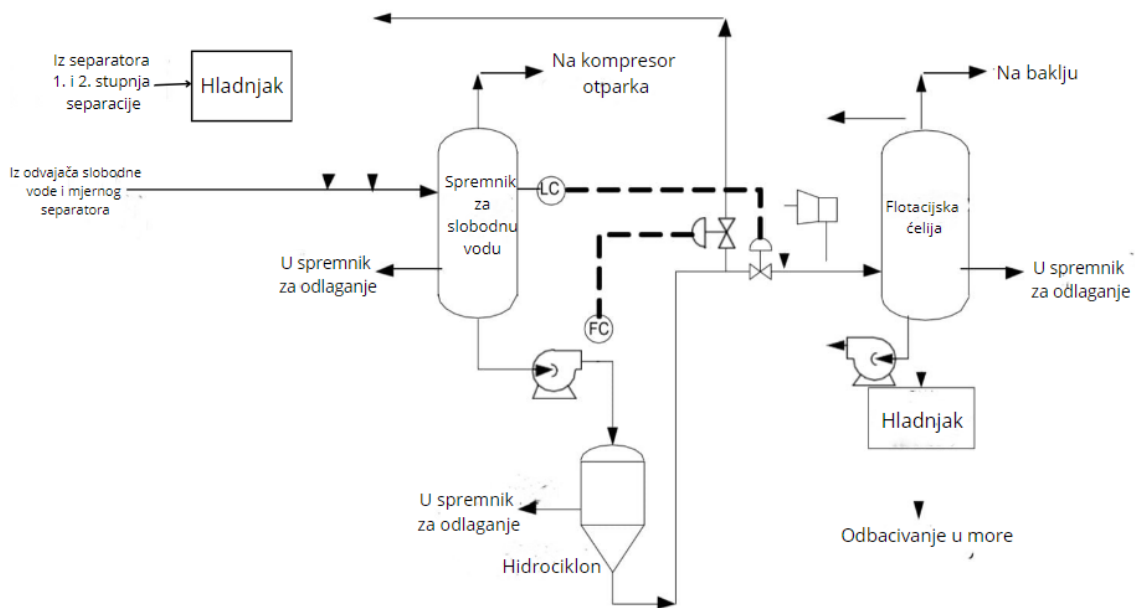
Iz separatora 1. i 2. stupnja separacije

Hladnjak

Na kompresor otparka

Na baklju

Iz odvajača slobodne vode i mjernog separatora

Spremnik za slobodnu vodu

LC

Flotacijska ćelija

U spremnik za odlaganje

U spremnik za odlaganje

FC

Hladnjak

U spremnik za odlaganje

Hidrociklon

Odbacivanje u more